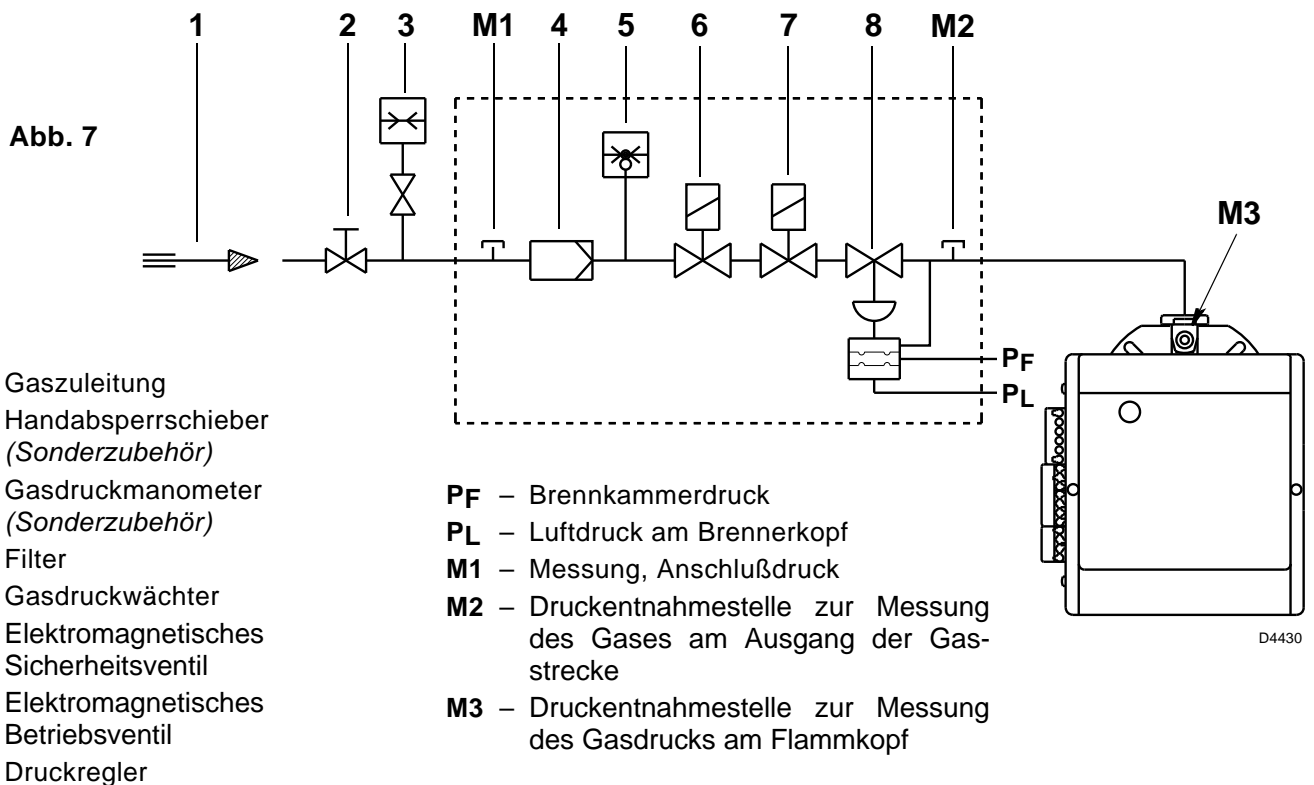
Abb. 7

1 2 3 M1 4 5 6 7 8 M2

M3

$P_F$

$P_L$

D4430

Gaszuleitung
Handabsperrschieber *(Sonderzubehör)*
Gasdruckmanometer *(Sonderzubehör)*
Filter
Gasdruckwächter
Elektromagnetisches Sicherheitsventil
Elektromagnetisches Betriebsventil
Druckregler

$P_F$ – Brennkammerdruck
$P_L$ – Luftdruck am Brennerkopf
M1 – Messung, Anschlußdruck
M2 – Druckentnahmestelle zur Messung des Gases am Ausgang der Gasstrecke
M3 – Druckentnahmestelle zur Messung des Gasdrucks am Flammkopf